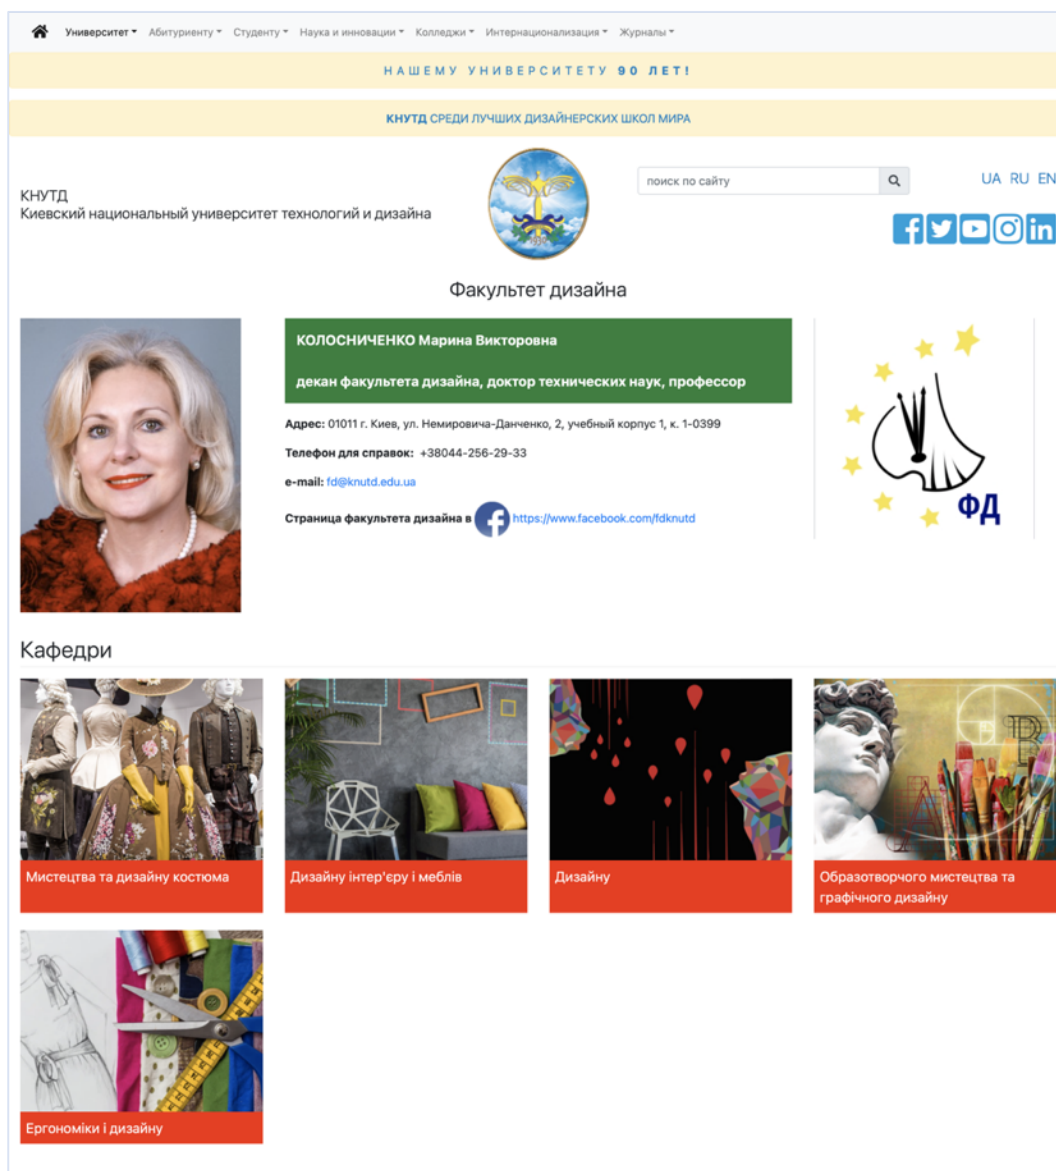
Университет ▾ Абитуриенту ▾ Студенту ▾ Наука и инновации ▾ Колледжи ▾ Интернационализация ▾ Журналы ▾

НАШЕМУ УНИВЕРСИТЕТУ 90 ЛЕТ!

КНУТД СРЕДИ ЛУЧШИХ ДИЗАЙНЕРСКИХ ШКОЛ МИРА

КНУТД
Киевский национальный университет технологий и дизайна

поиск по сайту

UA RU EN

Факультет дизайна

КОЛОСНИЧЕНКО Марина Викторовна

декан факультета дизайна, доктор технических наук, профессор

Адрес: 01011 г. Киев, ул. Немировича-Данченко, 2, учебный корпус 1, к. 1-0399

Телефон для справок: +38044-256-29-33

e-mail: fd@knutd.edu.ua

Страница факультета дизайна в https://www.facebook.com/fdknutd

ФД

Кафедри

Мистецтва та дизайну костюма

Дизайну інтер'єру і меблів

Дизайну

Образотворчого мистецтва та графічного дизайну

Ергономіки і дизайну